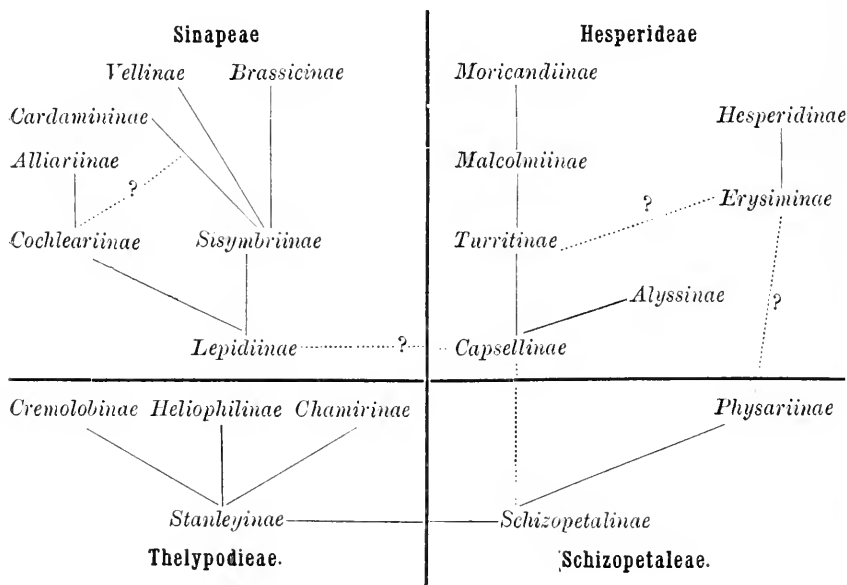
Sinapeae

Vellinae Brassicinae

Cardamininae

Alliariinae

?

Cochleariinae Sisymbriinae

Lepidiinae ? Capsellinae

Hesperideae

Moricandiinae

Hesperidinae

Malcolmiinae

? Erysiminae

Turritinae

Alyssinae

?

Cremolobinae Heliophilinae Chamirinae

Stanleyinae

Thelypodieae.

Physariinae

Schizopetalinae

Schizopetaleae.